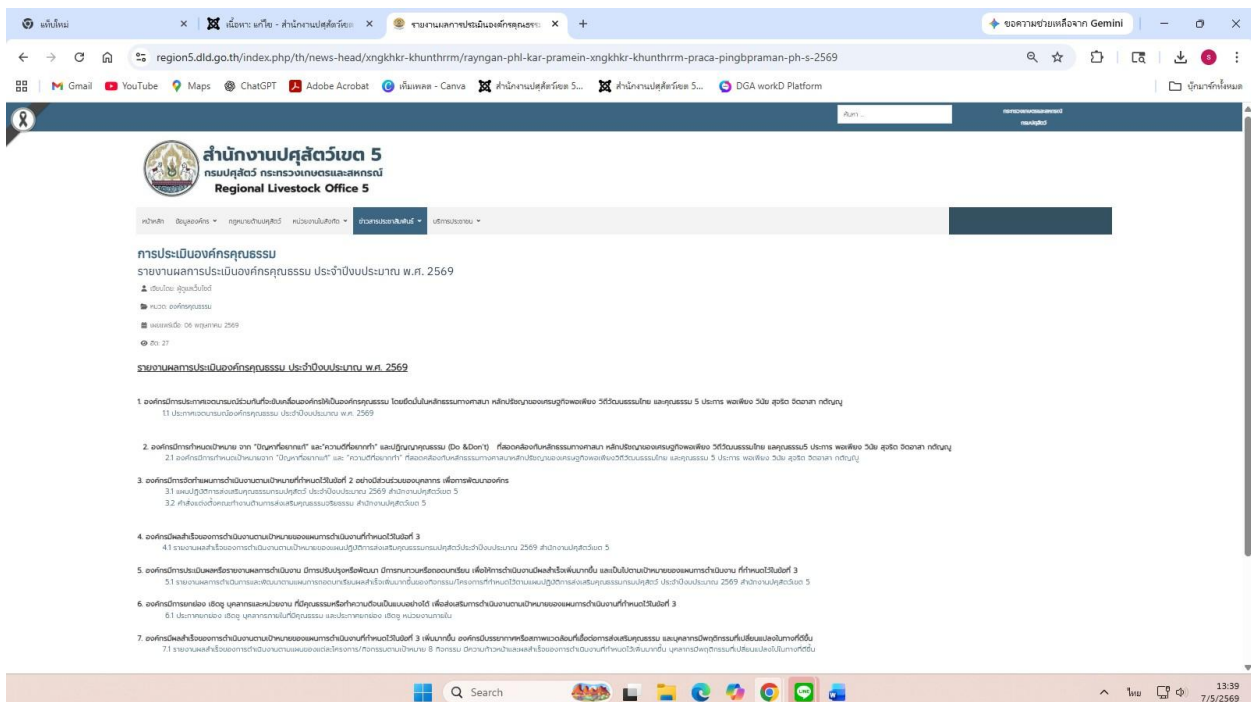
แท็บใหม่
เนื้อหา: แก้ไข - สำนักงานปศุสัตว์เขต
รายงานผลการประเมินองค์กรคุณธรรม
ขอความช่วยเหลือจาก Gemini

region5.dld.go.th/index.php/th/news-head/xngkhkr-khunthrrm/rayngan-phl-kar-pramein-xngkhkr-khunthrrm-praca-pingbpraman-ph-s-2569

Gmail YouTube Maps ChatGPT Adobe Acrobat เพิ่มเพลง - Canva สำนักงานปศุสัตว์เขต 5... สำนักงานปศุสัตว์เขต 5... DGA workD Platform
บุ๊กมาร์กทั้งหมด

ค้นหา

สำนักงานปศุสัตว์เขต 5
กรมปศุสัตว์ กระทรวงเกษตรและสหกรณ์
Regional Livestock Office 5

หน้าหลัก ข้อมูลองค์กร กฎหมายด้านปศุสัตว์ หน่วยงานในสังกัด ข่าวประชาสัมพันธ์ บริการประชาชน

การประเมินองค์กรคุณธรรม
รายงานผลการประเมินองค์กรคุณธรรม ประจำปีงบประมาณ พ.ศ. 2569

เขียนโดย ผู้ดูแลเว็บไซต์
หมวด: องค์กรคุณธรรม
เผยแพร่เมื่อ: 06 พฤษภาคม 2569
ฮิต: 27

รายงานผลการประเมินองค์กรคุณธรรม ประจำปีงบประมาณ พ.ศ. 2569

1. องค์กรมีการประกาศเจตนารมณ์ร่วมกันที่จะขับเคลื่อนองค์กรให้เป็นองค์กรคุณธรรม โดยยึดมั่นในหลักธรรมทางศาสนา หลักปรัชญาของเศรษฐกิจพอเพียง วิถีวัฒนธรรมไทย และคุณธรรม 5 ประการ พอเพียง วินัย สุจริต จิตอาสา กตัญญู
1.1 ประกาศเจตนารมณ์องค์กรคุณธรรม ประจำปีงบประมาณ พ.ศ. 2569

2. องค์กรมีการกำหนดเป้าหมาย จาก "ปัญหาที่อยากแก้" และ"ความดีที่อยากทำ" และปฏิญญาคุณธรรม (Do &Don't) ที่สอดคล้องกับหลักธรรมทางศาสนา หลักปรัชญาของเศรษฐกิจพอเพียง วิถีวัฒนธรรมไทย และคุณธรรม5 ประการ พอเพียง วินัย สุจริต จิตอาสา กตัญญู
2.1 องค์กรมีการกำหนดเป้าหมายจาก "ปัญหาที่อยากแก้" และ "ความดีที่อยากทำ" ที่สอดคล้องกับหลักธรรมทางศาสนาหลักปรัชญาของเศรษฐกิจพอเพียงวิถีวัฒนธรรมไทย และคุณธรรม 5 ประการ พอเพียง วินัย สุจริต จิตอาสา กตัญญู

3. องค์กรมีการจัดทำแผนการดำเนินงานตามเป้าหมายที่กำหนดไว้ในข้อที่ 2 อย่างมีส่วนร่วมของบุคลากร เพื่อการพัฒนาองค์กร
3.1 แผนปฏิบัติการส่งเสริมคุณธรรมกรมปศุสัตว์ ประจำปีงบประมาณ 2569 สำนักงานปศุสัตว์เขต 5
3.2 คำสั่งแต่งตั้งคณะทำงานด้านการส่งเสริมคุณธรรมจริยธรรม สำนักงานปศุสัตว์เขต 5

4. องค์กรมีผลสำเร็จของการดำเนินงานตามเป้าหมายของแผนการดำเนินงานที่กำหนดไว้ในข้อที่ 3
4.1 รายงานผลสำเร็จของการดำเนินงานตามเป้าหมายของแผนปฏิบัติการส่งเสริมคุณธรรมกรมปศุสัตว์ประจำปีงบประมาณ 2569 สำนักงานปศุสัตว์เขต 5

5. องค์กรมีการประเมินผลหรือรายงานผลการดำเนินงาน มีการปรับปรุงหรือพัฒนา มีการทบทวนหรือถอดบทเรียน เพื่อให้การดำเนินงานมีผลสำเร็จเพิ่มมากขึ้น และเป็นไปตามเป้าหมายของแผนการดำเนินงาน ที่กำหนดไว้ในข้อที่ 3
5.1 รายงานผลการดำเนินการและพัฒนาตามแผนการถอดบทเรียนผลสำเร็จเพิ่มมากขึ้นของกิจกรรม/โครงการที่กำหนดไว้ตามแผนปฏิบัติการส่งเสริมคุณธรรมกรมปศุสัตว์ ประจำปีงบประมาณ 2569 สำนักงานปศุสัตว์เขต 5

6. องค์กรมีการยกย่อง เชิดชู บุคลากรและหน่วยงาน ที่มีคุณธรรมหรือความดีจนเป็นแบบอย่างได้ เพื่อส่งเสริมการดำเนินงานตามเป้าหมายของแผนการดำเนินงานที่กำหนดไว้ในข้อที่ 3
6.1 ประกาศยกย่อง เชิดชู บุคลากรภายในที่มีคุณธรรม และประกาศยกย่อง เชิดชู หน่วยงานภายใน

7. องค์กรมีผลสำเร็จของการดำเนินงานตามเป้าหมายของแผนการดำเนินงานที่กำหนดไว้ในข้อที่ 3 เพิ่มมากขึ้น องค์กรมีบรรยากาศหรือสภาพแวดล้อมที่เอื้อต่อการส่งเสริมคุณธรรม และบุคลากรมีพฤติกรรมที่เปลี่ยนแปลงในทางที่ดีขึ้น
7.1 รายงานผลสำเร็จของการดำเนินงานตามแผนของแต่ละโครงการ/กิจกรรมตามเป้าหมาย 8 กิจกรรม มีความก้าวหน้าและผลสำเร็จของการดำเนินงานที่กำหนดไว้เพิ่มมากขึ้น บุคลากรมีพฤติกรรมที่เปลี่ยนแปลงไปในทางที่ดีขึ้น

Search
ไทย 13:39 7/5/2569